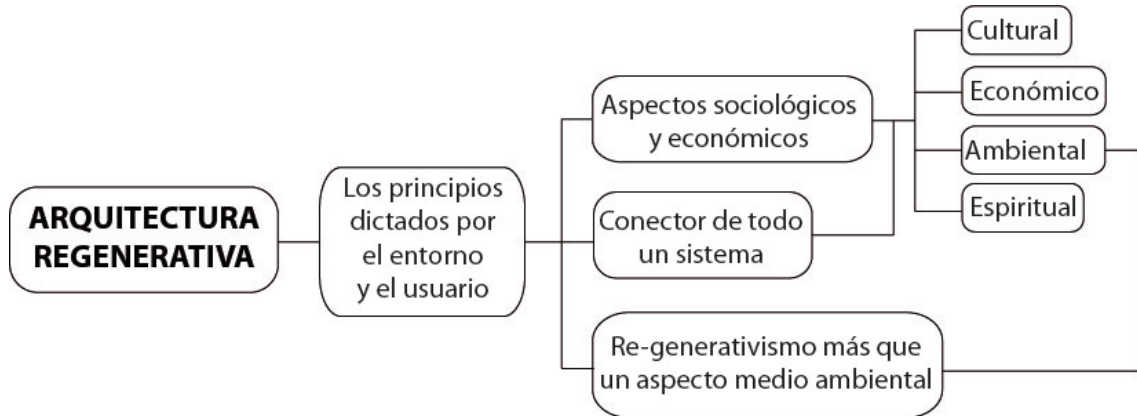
ARQUITECTURA REGENERATIVA

Los principios dictados por el entorno y el usuario

Aspectos sociológicos y económicos

Conector de todo un sistema

Re-generativismo más que un aspecto medio ambiental

Cultural

Económico

Ambiental

Espiritual